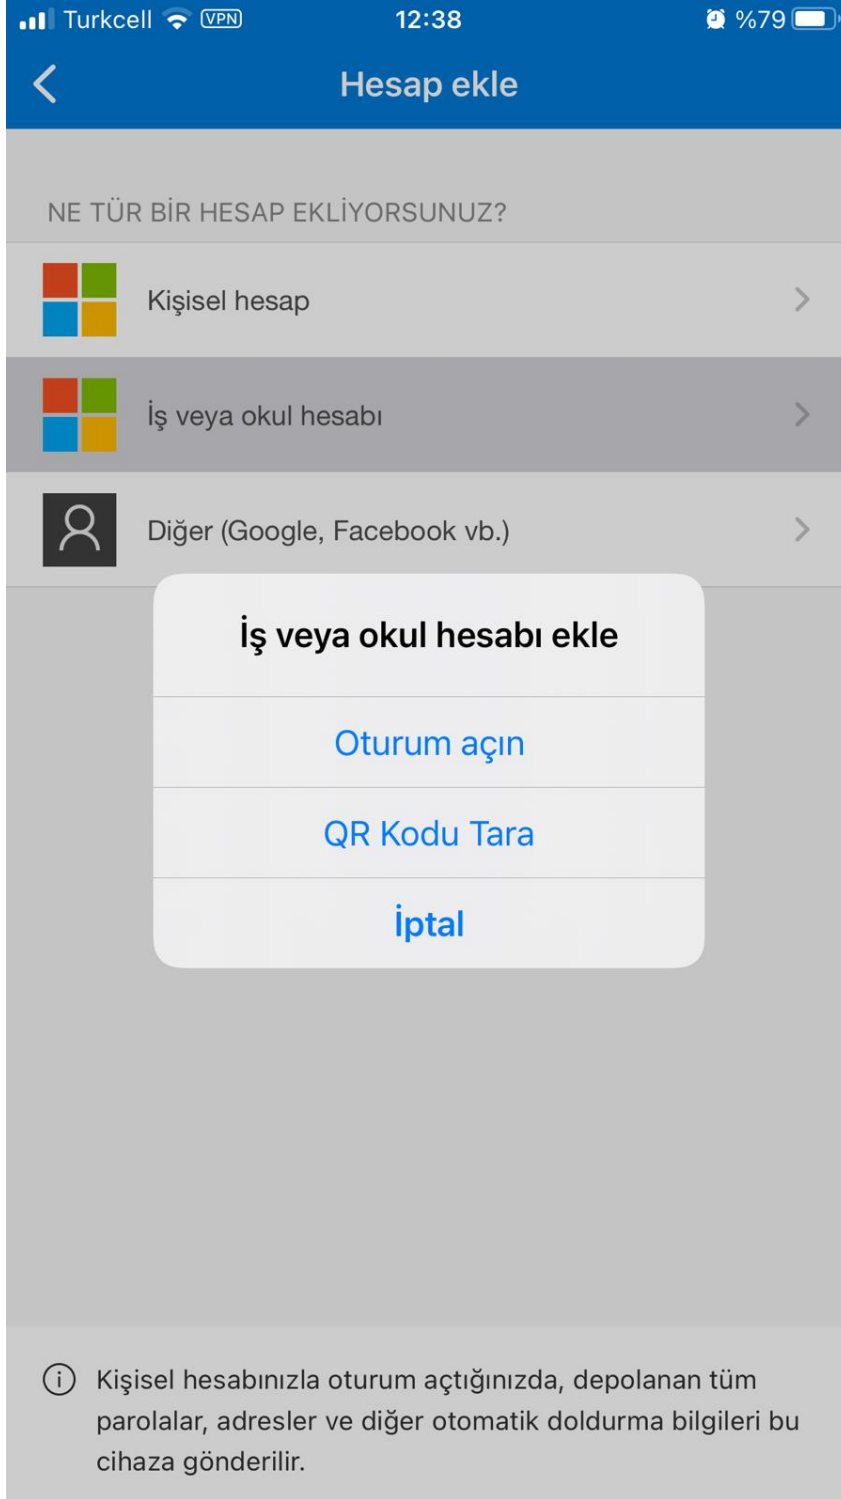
Turkcell VPN 12:38 %79

Hesap ekle

NE TÜR BİR HESAP EKLİYORSUNUZ?

Kişisel hesap

İş veya okul hesabı

Diğer (Google, Facebook vb.)

İş veya okul hesabı ekle

Oturum açın

QR Kodu Tara

İptal

Kişisel hesabınızla oturum açtığınızda, depolanan tüm parolalar, adresler ve diğer otomatik doldurma bilgileri bu cihaza gönderilir.